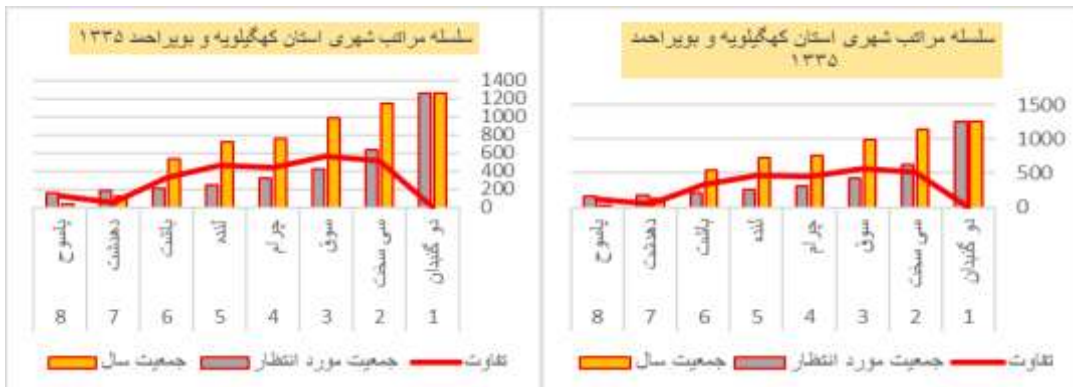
سلسله مراتب شهری استان کهگیلویه و بویراحمد ۱۳۳۵

1400
1200
1000
800
600
400
200
0

یاسوج
دهدشت
یاسوج
لنده
چرام
سوق
سی سخت
دو گنبدان

8 7 6 5 4 3 2 1

تفاوت
جمعیت مورد انتظار
جمعیت سال

سلسله مراتب شهری استان کهگیلویه و بویراحمد ۱۳۳۵

1500
1000
500
0

یاسوج
دهدشت
یاسوج
لنده
چرام
سوق
سی سخت
دو گنبدان

8 7 6 5 4 3 2 1

تفاوت
جمعیت مورد انتظار
جمعیت سال